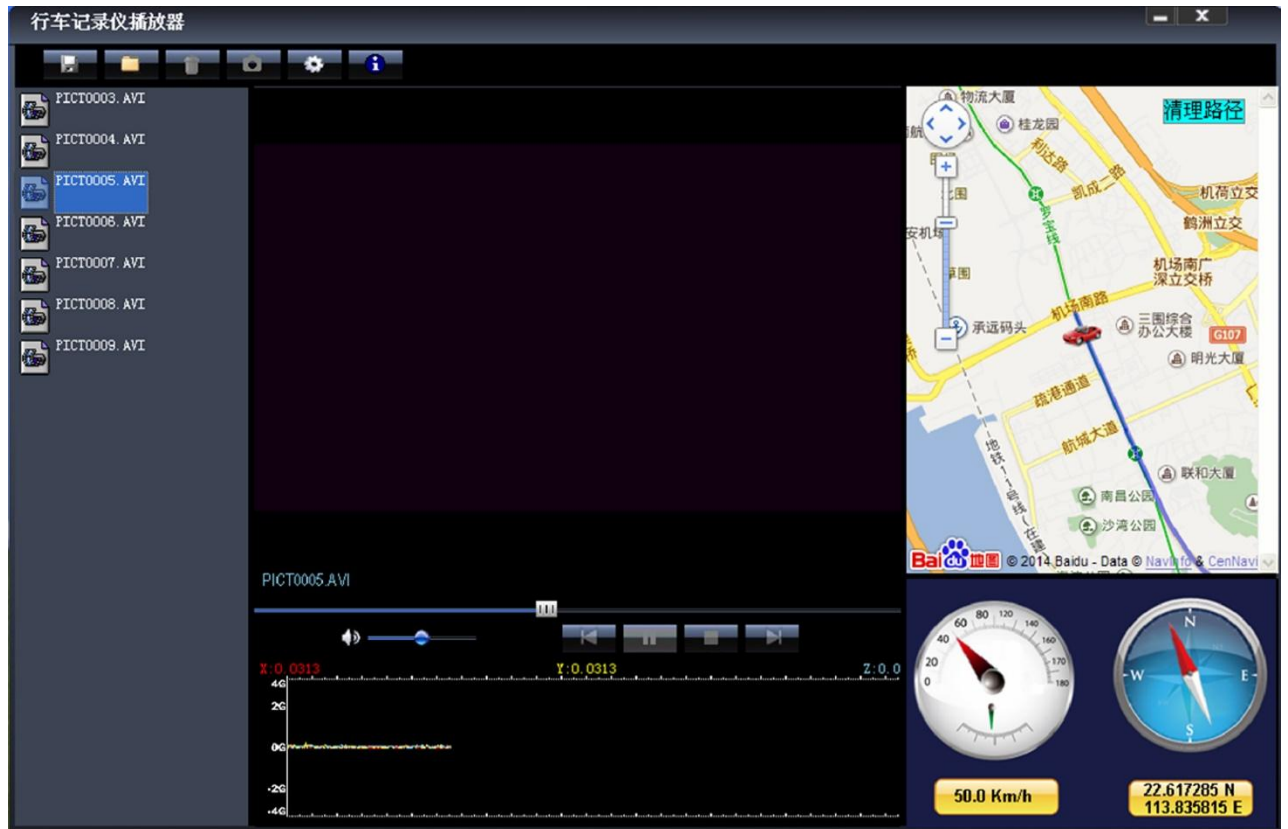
行车记录仪播放器

PICT0003.AVI
PICT0004.AVI
PICT0005.AVI
PICT0006.AVI
PICT0007.AVI
PICT0008.AVI
PICT0009.AVI

物流大厦
清理路径
桂龙园
机荷立交
鹤洲立交
凯成一路
机场南广深立交桥
机场南路
承远码头
三围综合办公大楼
G107
明光大厦
珑港通道
航城大道
联和大厦
南昌公园
沙湾公园
地铁1号线（在建）
Bai地图 © 2014 Baidu - Data © NavInfo & CenNavi

PICT0005.AVI

X:0.0313
Y:0.0313
Z:0.0
4G
2G
0G
-2G
-4G

0
20
40
60
80
120
140
160
170
180

N
W
E
S

50.0 Km/h
22.617285 N
113.835815 E